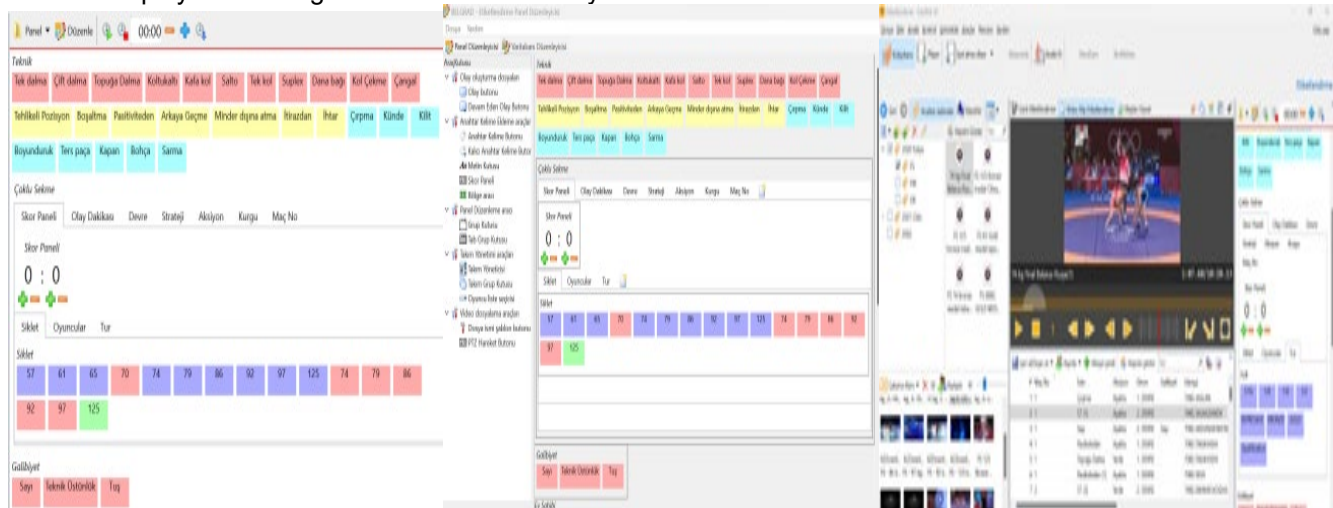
Panel ▾ Düzenle 00:00

Teknik

Tek dalma | Çift dalma | Topuğa Dalma | Koltukaltı | Kafa kol | Salto | Tek kol | Suplex | Dana bağı | Kol Çekme | Çangal

Tehlikeli Pozisyon | Boşaltma | Pasitiviteden | Arkaya Geçme | Minder dışına atma | İtirazdan | İhtar | Çirpma | Künde | Kilit

Boyunduruk | Ters paça | Kapan | Bohça | Sarma

Çoklu Sekme

Skor Paneli | Olay Dakikası | Devre | Strateji | Aksiyon | Kurgu | Maç No

Skor Paneli

0 : 0

Siklet | Oyuncular | Tur

Siklet

57 | 61 | 65 | 70 | 74 | 79 | 86 | 92 | 97 | 125 | 74 | 79 | 86

92 | 97 | 125

Galibiyet

Sayı | Teknik Üstünlük | Tuş

Dosya Yardım

Panel Düzenleyicisi | Kısayollar Düzenleyicisi

Araçkutusu

Olay oluşturma dosyaları
Olay Butonu
Devam Eden Olay Butonu
Anahtar Kelime Ekleme araçları
Anahtar Kelime Butonu
Kalıcı Anahtar Kelime Butonu
Metin Kutusu
Skor Paneli
Bölge arası
Panel Düzenleme aracı
Grup Kutusu
Tab Grup Kutusu
Takım Yönetimi araçları
Takım Yöneticisi
Takım Grup Kutusu
Oyuncu liste seçicisi
Video dosyalama araçları
Dosya ismi şablon butonu
PTZ Hareket Butonu

Teknik

Tek dalma | Çift dalma | Topuğa Dalma | Koltukaltı | Kafa kol | Salto | Tek kol | Suplex | Dana bağı | Kol Çekme | Çangal

Tehlikeli Pozisyon | Boşaltma | Pasitiviteden | Arkaya Geçme | Minder dışına atma | İtirazdan | İhtar | Çirpma | Künde | Kilit

Boyunduruk | Ters paça | Kapan | Bohça | Sarma

Çoklu Sekme

Skor Paneli | Olay Dakikası | Devre | Strateji | Aksiyon | Kurgu | Maç No

Skor Paneli

0 : 0

Siklet | Oyuncular | Tur

Siklet

57 | 61 | 65 | 70 | 74 | 79 | 86 | 92 | 97 | 125 | 74 | 79 | 86 | 92

97 | 125

Galibiyet

Sayı | Teknik Üstünlük | Tuş

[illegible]

Skor Paneli

0 : 0

Siklet | Oyuncular | Tur

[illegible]